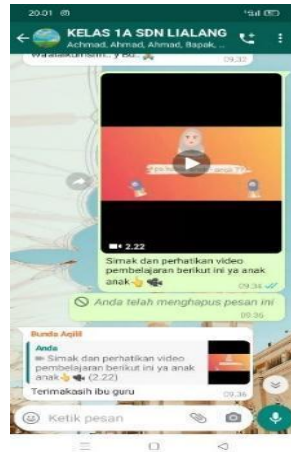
20.01

KELAS 1A SDN LIALANG
Achmad, Ahmad, Ahmad, Bapak, ...

Wa'alaikumsalam.. y bu.. 09.32

2.22
Simak dan perhatikan video pembelajaran berikut ini ya anak anak👆📹
09.34

Anda telah menghapus pesan ini
09.36

Bunda Aqila
Anda
Simak dan perhatikan video pembelajaran berikut ini ya anak anak👆📹 (2.22)
Terimakasih ibu guru
09.36

Ketik pesan